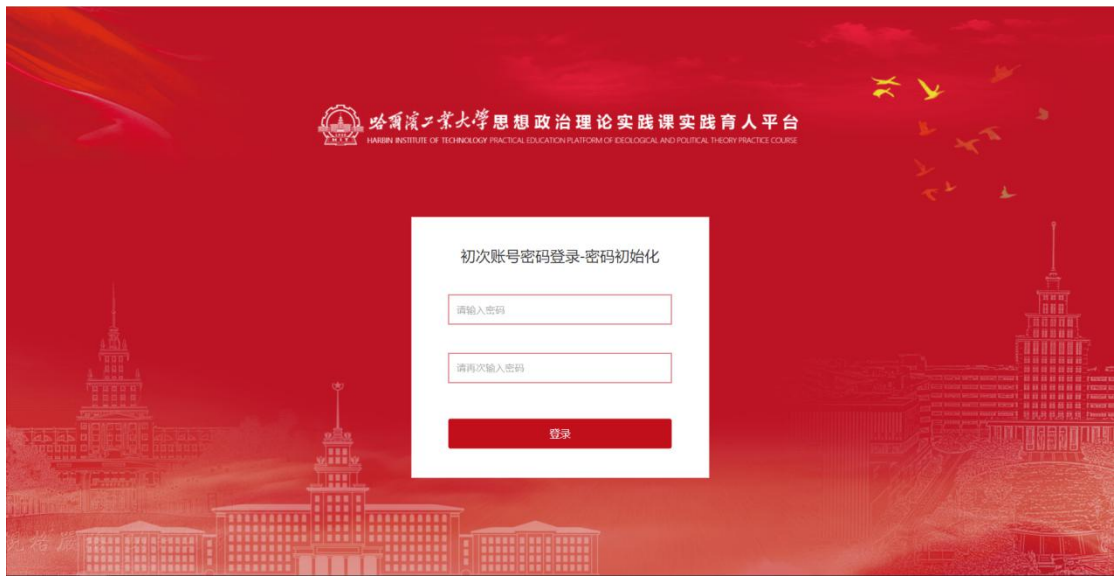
哈爾濱工業大學思想政治理论实践课实践育人平台
HARBIN INSTITUTE OF TECHNOLOGY PRACTICAL EDUCATION PLATFORM OF IDEOLOGICAL AND POLITICAL THEORY PRACTICE COURSE

初次账号密码登录-密码初始化

请输入密码

请再次输入密码

登录